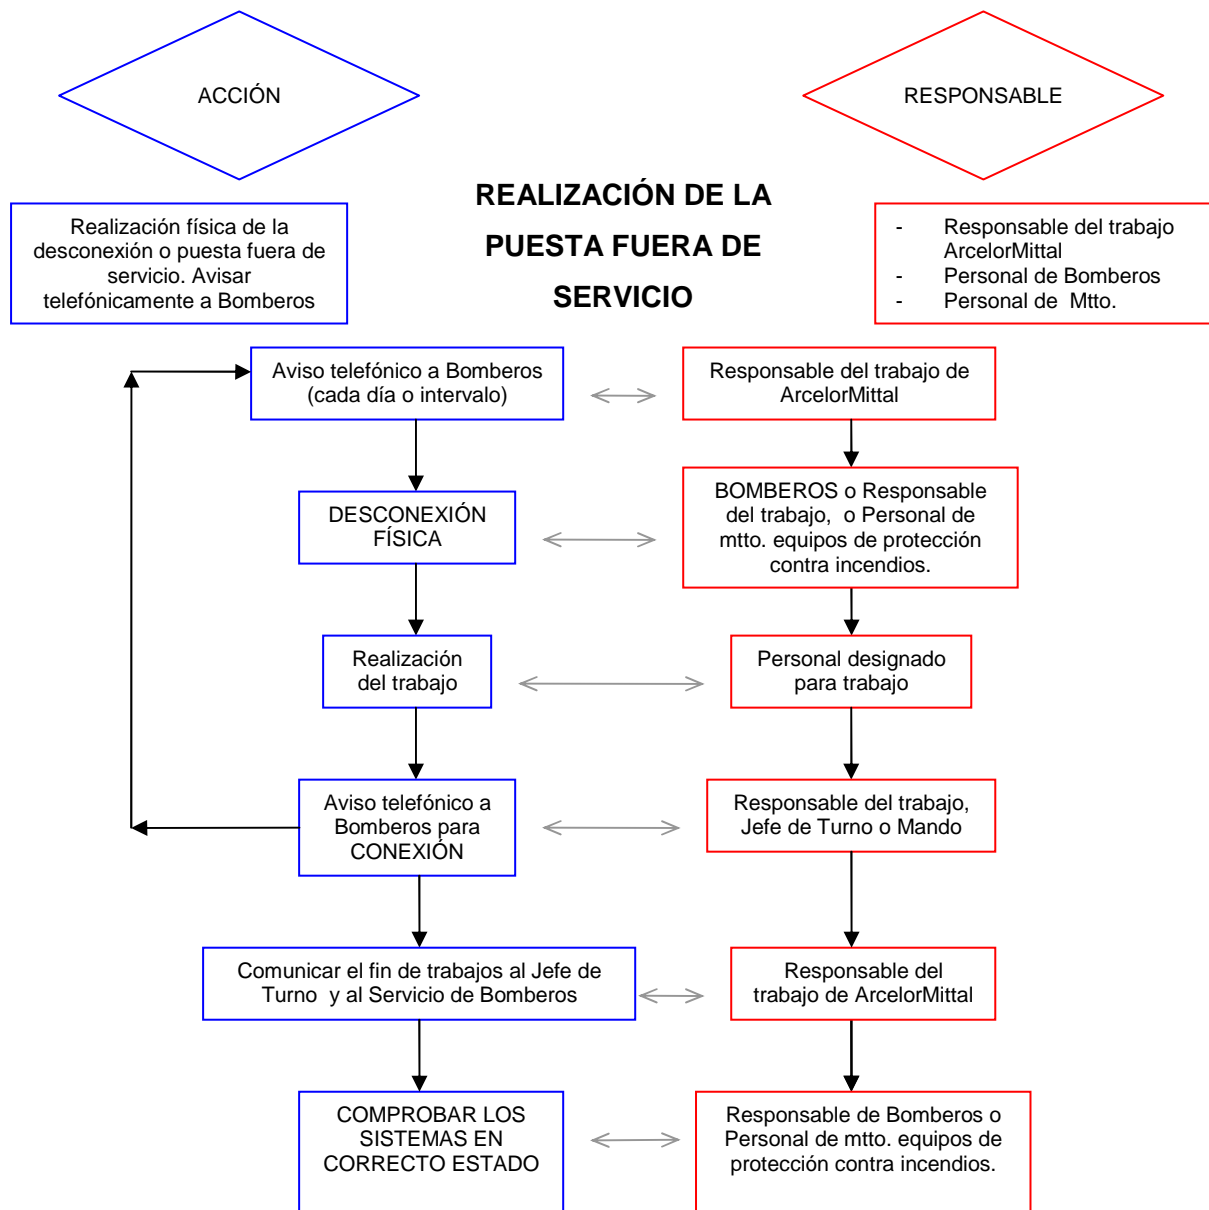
ACCIÓN

RESPONSABLE

REALIZACIÓN DE LA PUESTA FUERA DE SERVICIO

Realización física de la desconexión o puesta fuera de servicio. Avisar telefónicamente a Bomberos

- Responsable del trabajo ArcelorMittal
- Personal de Bomberos
- Personal de Mtto.

Aviso telefónico a Bomberos (cada día o intervalo)

Responsable del trabajo de ArcelorMittal

DESCONEXIÓN FÍSICA

BOMBEROS o Responsable del trabajo, o Personal de mtto. equipos de protección contra incendios.

Realización del trabajo

Personal designado para trabajo

Aviso telefónico a Bomberos para CONEXIÓN

Responsable del trabajo, Jefe de Turno o Mando

Comunicar el fin de trabajos al Jefe de Turno y al Servicio de Bomberos

Responsable del trabajo de ArcelorMittal

COMPROBAR LOS SISTEMAS EN CORRECTO ESTADO

Responsable de Bomberos o Personal de mtto. equipos de protección contra incendios.